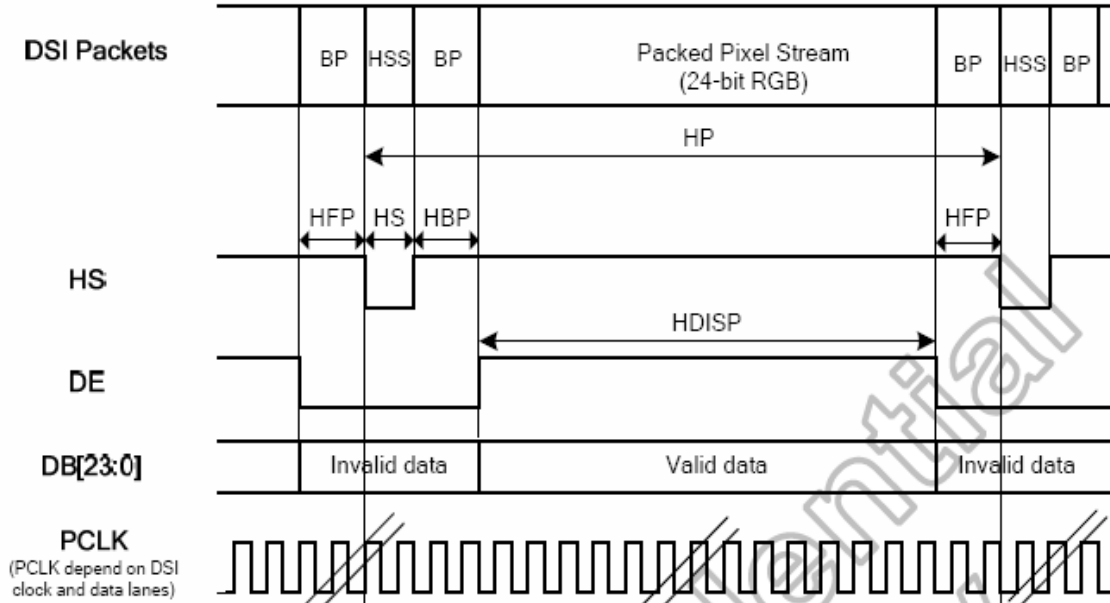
DSI Packets

BP HSS BP

Packed Pixel Stream (24-bit RGB)

BP HSS BP

HP

HFP HS HBP

HFP

HS

HDISP

DE

DB[23:0]

Invalid data

Valid data

Invalid data

PCLK
(PCLK depend on DSI clock and data lanes)

Confidential